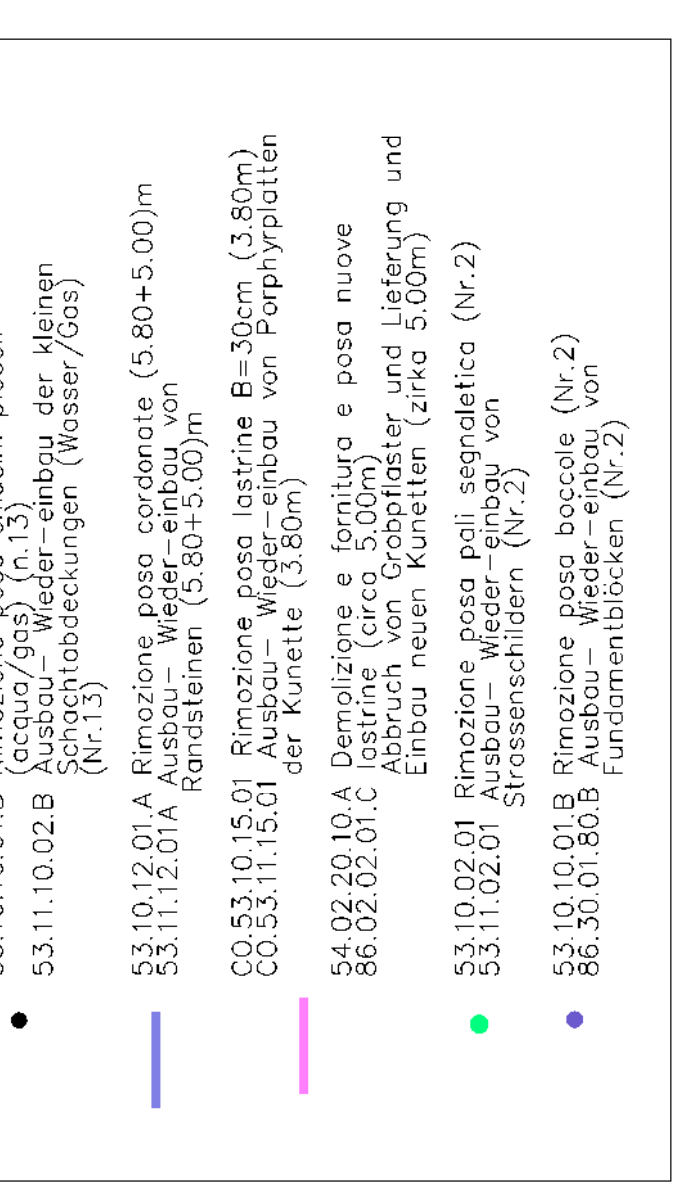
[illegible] Rimozione posa chiusini piccoli
(acqua/gas) (n.13)
53.11.10.02.B Ausbau- Wieder-einbau der kleinen Schachtabdeckungen (Wasser/Gas) (Nr.13)

53.10.12.01.A Rimozione posa cordonate (5.80+5.00)m
53.11.12.01A Ausbau- Wieder-einbau von Randsteinen (5.80+5.00)m

CO.53.10.15.01 Rimozione posa lastrine B=30cm (3.80m)
CO.53.11.15.01 Ausbau- Wieder-einbau von Porphyrplatten der Kunette (3.80m)

54.02.20.10.A Demolizione e fornitura e posa nuove
86.02.02.01.C lastrine (circa 5.00m)
Abbruch von Groβpflaster und Lieferung und Einbau neuen Kunetten (zirka 5.00m)

53.10.02.01 Rimozione posa pali segnaletica (Nr.2)
53.11.02.01 Ausbau- Wieder-einbau von Strassenschildern (Nr.2)

53.10.10.01.B Rimozione posa boccole (Nr.2)
86.30.01.80.B Ausbau- Wieder-einbau von Fundamentblöcken (Nr.2)